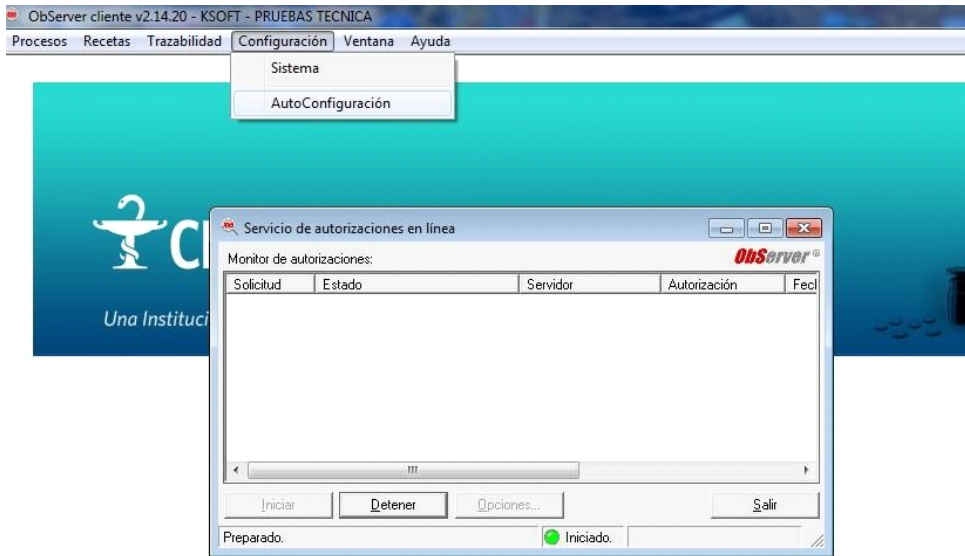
ObServer cliente v2.14.20 - KSOFT - PRUEBAS TECNICA

Procesos Recetas Trazabilidad Configuración Ventana Ayuda

Sistema

AutoConfiguración

Cl

Una Instituci

Servicio de autorizaciones en línea

Monitor de autorizaciones:

ObServer®

| Solicitud | Estado | Servidor | Autorización | Fecl |
|---|---|---|---|---|

III

Iniciar Detener Opciones... Salir

Preparado. Iniciado.